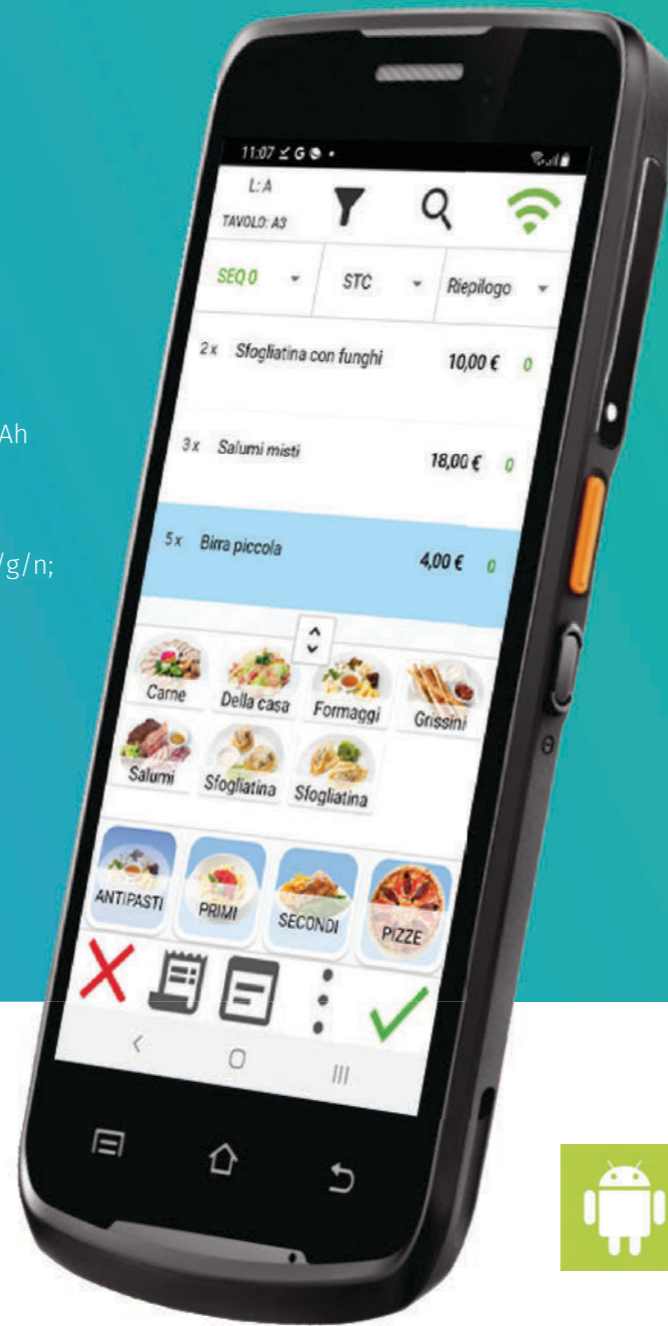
Ah

/g/n;

11:07

L:A
TAVOLO: A3

SEQ 0
STC
Riepilogo

2x Sfogliatina con funghi 10,00 € 0

3x Salumi misti 18,00 € 0

5x Birra piccola 4,00 € 0

Carne
Della casa
Formaggi
Grissini
Salumi
Sfogliatina
Sfogliatina

ANTIPASTI
PRIMI
SECONDI
PIZZE